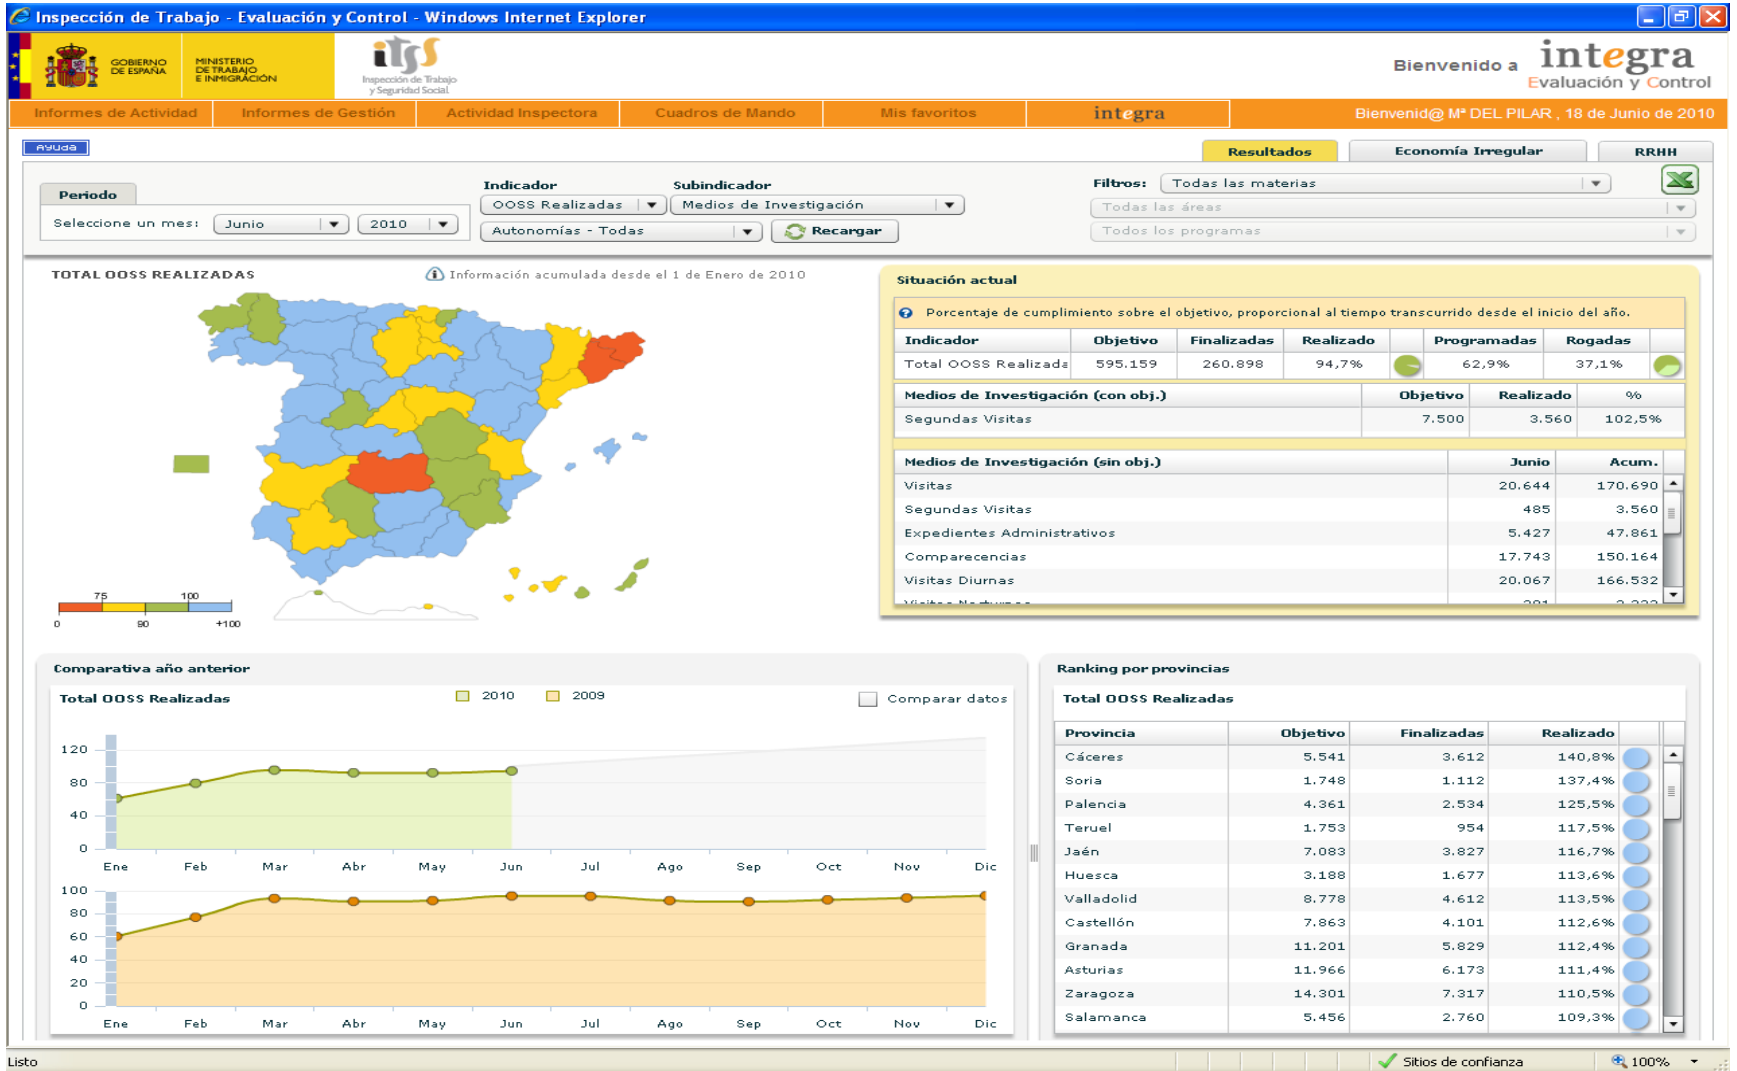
Inspección de Trabajo - Evaluación y Control - Windows Internet Explorer

GOBIERNO DE ESPAÑA
MINISTERIO DE TRABAJO E INMIGRACIÓN
itss Inspección de Trabajo y Seguridad Social

Bienvenido a integra
Evaluación y Control

Informes de Actividad | Informes de Gestión | Actividad Inspectora | Cuadros de Mando | Mis favoritos | integra | Bienvenid@ Mª DEL PILAR , 18 de Junio de 2010

Ayuda

Resultados | Economía Irregular | RRHH

Periodo
Seleccione un mes: Junio 2010

Indicador
OOSS Realizadas
Autonomías - Todas

Subindicador
Medios de Investigación
Recargar

Filtros: Todas las materias
Todas las áreas
Todos los programas

TOTAL OOSS REALIZADAS
Información acumulada desde el 1 de Enero de 2010

75 100
0 90 +100

Situación actual
Porcentaje de cumplimiento sobre el objetivo, proporcional al tiempo transcurrido desde el inicio del año.

| Indicador | Objetivo | Finalizadas | Realizado | | Programadas | Rogadas | |
|---|---|---|---|---|---|---|---|
| Total OOSS Realizada | 595.159 | 260.898 | 94,7% | | 62,9% | 37,1% | |

| Medios de Investigación (con obj.) | Objetivo | Realizado | % |
|---|---|---|---|
| Segundas Visitas | 7.500 | 3.560 | 102,5% |

| Medios de Investigación (sin obj.) | Junio | Acum. |
|---|---|---|
| Visitas | 20.644 | 170.690 |
| Segundas Visitas | 485 | 3.560 |
| Expedientes Administrativos | 5.427 | 47.861 |
| Comparecencias | 17.743 | 150.164 |
| Visitas Diurnas | 20.067 | 166.532 |
| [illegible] | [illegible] | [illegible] |

Comparativa año anterior
Total OOSS Realizadas
2010 2009
Comparar datos

120
80
40
0
Ene Feb Mar Abr May Jun Jul Ago Sep Oct Nov Dic

100
80
60
40
20
0
Ene Feb Mar Abr May Jun Jul Ago Sep Oct Nov Dic

Ranking por provincias
Total OOSS Realizadas

| Provincia | Objetivo | Finalizadas | Realizado |
|---|---|---|---|
| Cáceres | 5.541 | 3.612 | 140,8% |
| Soria | 1.748 | 1.112 | 137,4% |
| Palencia | 4.361 | 2.534 | 125,5% |
| Teruel | 1.753 | 954 | 117,5% |
| Jaén | 7.083 | 3.827 | 116,7% |
| Huesca | 3.188 | 1.677 | 113,6% |
| Valladolid | 8.778 | 4.612 | 113,5% |
| Castellón | 7.863 | 4.101 | 112,6% |
| Granada | 11.201 | 5.829 | 112,4% |
| Asturias | 11.966 | 6.173 | 111,4% |
| Zaragoza | 14.301 | 7.317 | 110,5% |
| Salamanca | 5.456 | 2.760 | 109,3% |

Listo
Sitios de confianza
100%